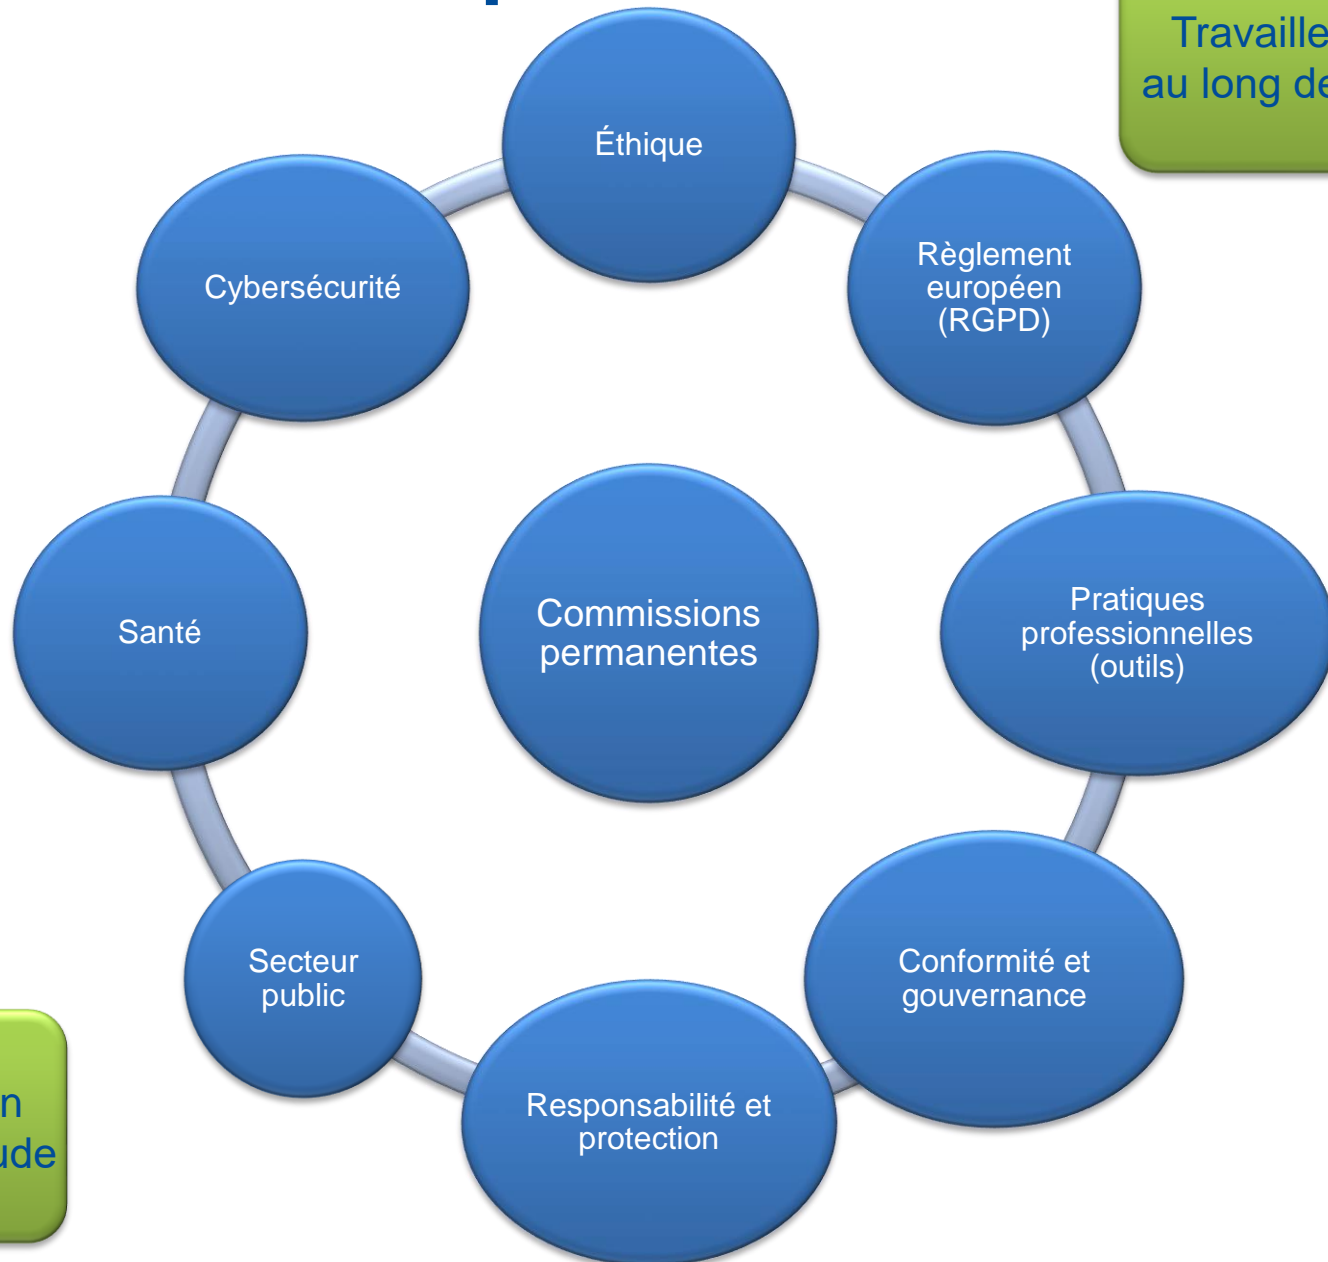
Travaille
au long de

Éthique

Règlement européen (RGPD)

Pratiques professionnelles (outils)

Conformité et gouvernance

Responsabilité et protection

Secteur public

Santé

Cybersécurité

Commissions permanentes

n
ude